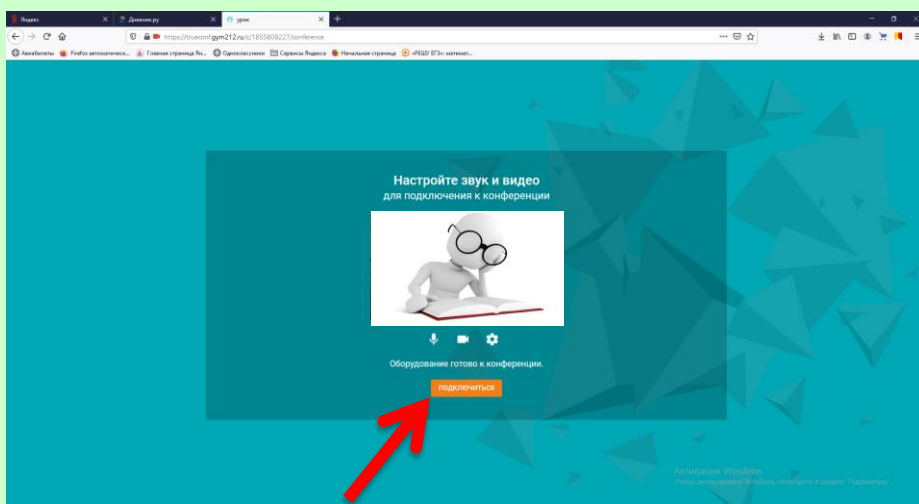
Яндекс
Дневник.ру
урок

https://trueconf.gym212.ru/c/1855808227/conference

Авиабилеты
Firefox автоматическ...
Главная страница Ян...
Одноклассники
Сервисы Яндекса
Начальная страница
«РЕШУ ЕГЭ»: математ...

Настройте звук и видео
для подключения к конференции

Оборудование готово к конференции.

подключиться

Активация Windows
Чтобы активировать Windows, перейдите в раздел "Параметры".